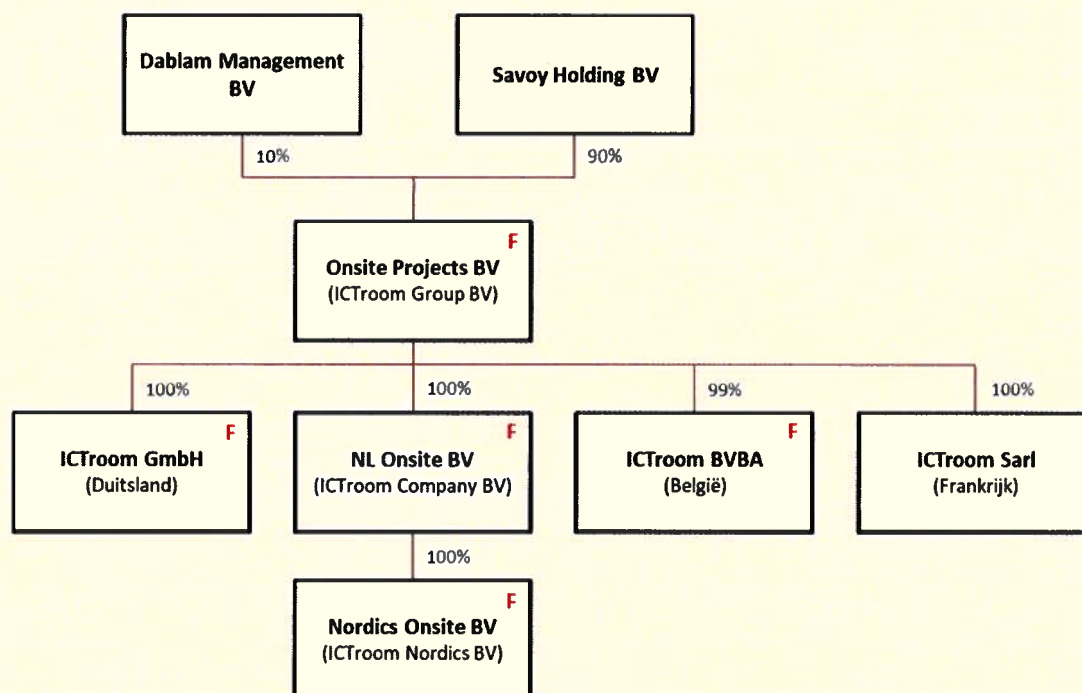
Dablam Management BV

Savoy Holding BV

10%

90%

F

Onsite Projects BV
(ICTroom Group BV)

100%

100%

99%

100%

F

ICTroom GmbH
(Duitsland)

F

NL Onsite BV
(ICTroom Company BV)

F

ICTroom BVBA
(België)

ICTroom Sarl
(Frankrijk)

100%

F

Nordics Onsite BV
(ICTroom Nordics BV)